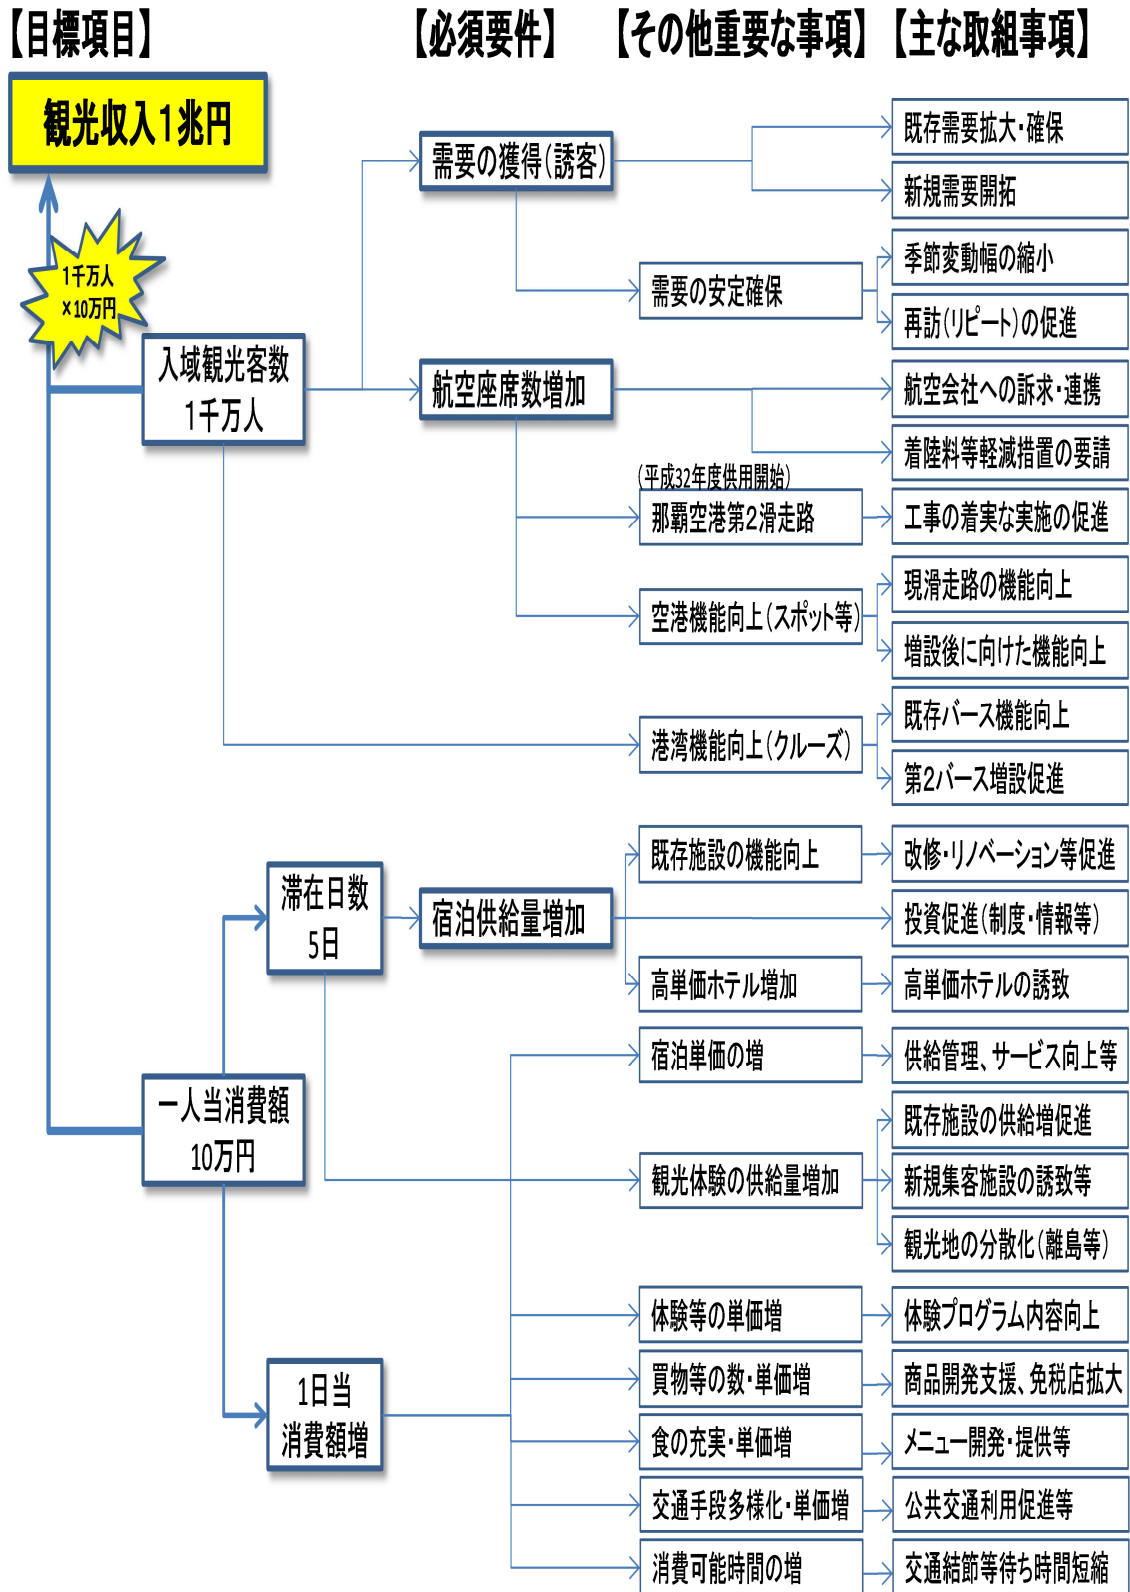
【目標項目】 【必須要件】 【その他重要な事項】【主な取組事項】

観光収入1兆円

1千万人 ×10万円

入域観光客数 1千万人

需要の獲得(誘客)

既存需要拡大・確保

新規需要開拓

需要の安定確保

季節変動幅の縮小

再訪(リピート)の促進

航空座席数増加

航空会社への訴求・連携

着陸料等軽減措置の要請

(平成32年度供用開始)

那覇空港第2滑走路

工事の着実な実施の促進

空港機能向上(スポット等)

現滑走路の機能向上

増設後に向けた機能向上

港湾機能向上(クルーズ)

既存バース機能向上

第2バース増設促進

滞在日数 5日

宿泊供給量増加

既存施設の機能向上

改修・リノベーション等促進

投資促進(制度・情報等)

高単価ホテル増加

高単価ホテルの誘致

一人当消費額 10万円

宿泊単価の増

供給管理、サービス向上等

観光体験の供給量増加

既存施設の供給増促進

新規集客施設の誘致等

観光地の分散化(離島等)

1日当 消費額増

体験等の単価増

体験プログラム内容向上

買物等の数・単価増

商品開発支援、免税店拡大

食の充実・単価増

メニュー開発・提供等

交通手段多様化・単価増

公共交通利用促進等

消費可能時間の増

交通結節等待ち時間短縮